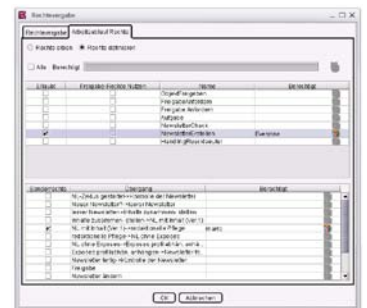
Rechtevergabe

Rechtevergabe | Ablaufschritt Rechte

Rechte lesen ● Rechte schreiben

Alle Berechtigt

| Erlaubt | Freigabe Rechte Nutzen | Name | Berechtigt |
|---|---|---|---|
| | | ObjektFreigeben | |
| | | FreigabeAnfordern | |
| | | Freigabe Anfordern | |
| | | Aufgabe | |
| | | NewsletterCheck | |
| ✔ | | NewsletterErstellen | Everyone |
| | | HandlingNewsletterAbl | |

| Sonderrechte | Übergang | Berechtigt |
|---|---|---|
| | NL-Status geändert->Kontrolle der Newsletter | |
| | Neuer Newsletter->Neuer Newsletter | |
| | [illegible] | |
| | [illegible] | |
| ✔ | NL-Inhalt bearb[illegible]->redaktionelle Pflege | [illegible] |
| | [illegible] | |
| | NL ohne Exposes->Exposes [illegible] | |
| | Exposes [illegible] | |
| | Newsletter fertig->Kontrolle der Newsletter | |
| | Freigabe | |
| | Newsletter ändern | |

OK Abbrechen